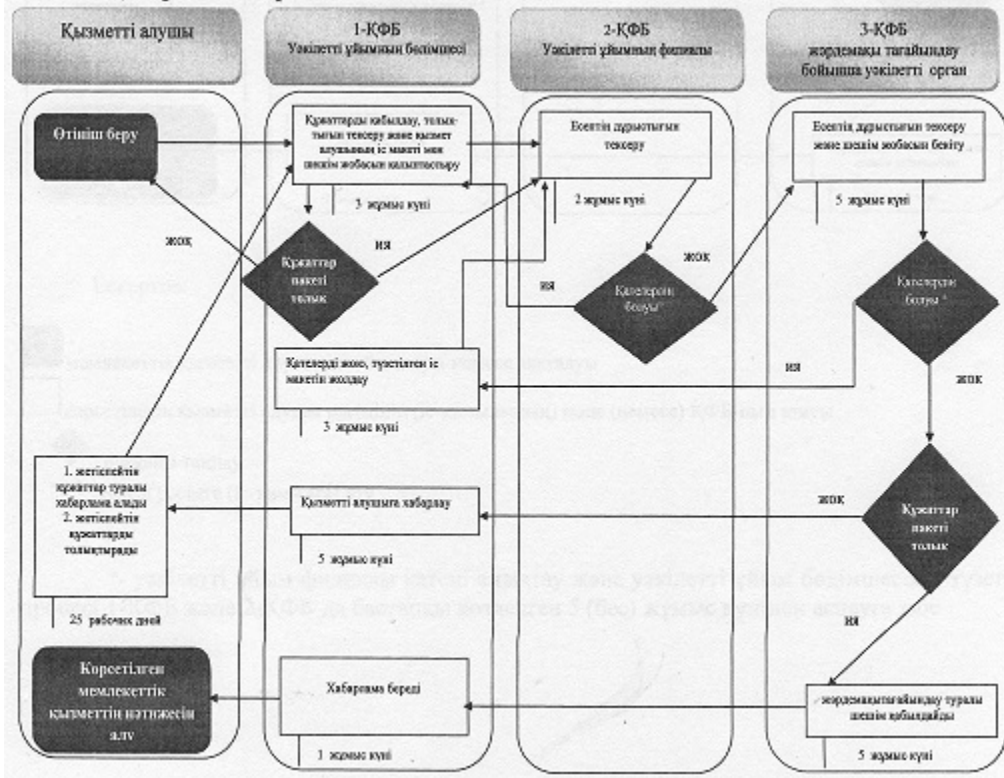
Қызметті алушы

1-ҚФБ
Уәкілетті ұйымның бөлімшесі

2-ҚФБ
Уәкілетті ұйымның филиалы

3-ҚФБ
жәрдемақы тағайындау бойынша уәкілетті орган

Өтініш беру

Құжаттарды қабылдау, толықтығын тексеру және қызмет алушының іс макеті мен шешім жобасын қалыптастыру

3 жұмыс күні

жоқ

ия

Құжаттар пакеті толық

Есептің дұрыстығын тексеру

2 жұмыс күні

жоқ

ия

Қателердің болуы

Есептің дұрыстығын тексеру және шешім жобасын бекіту

5 жұмыс күні

Қателердің болуы

Қателерді жою, түзетілген іс макетін жолдау

ия

жоқ

3 жұмыс күні

1. жетіспейтін құжаттар туралы хабарлама алады
2. жетіспейтін құжаттарды толықтырады

Қызметті алушыға хабарлау

жоқ

Құжаттар пакеті толық

5 жұмыс күні

25 рабочих дней

ия

Көрсетілген мемлекеттік қызметтің нәтижесін алу

Хабарлама береді

жәрдемақы тағайындау туралы шешім қабылдайды

1 жұмыс күні

5 жұмыс күні